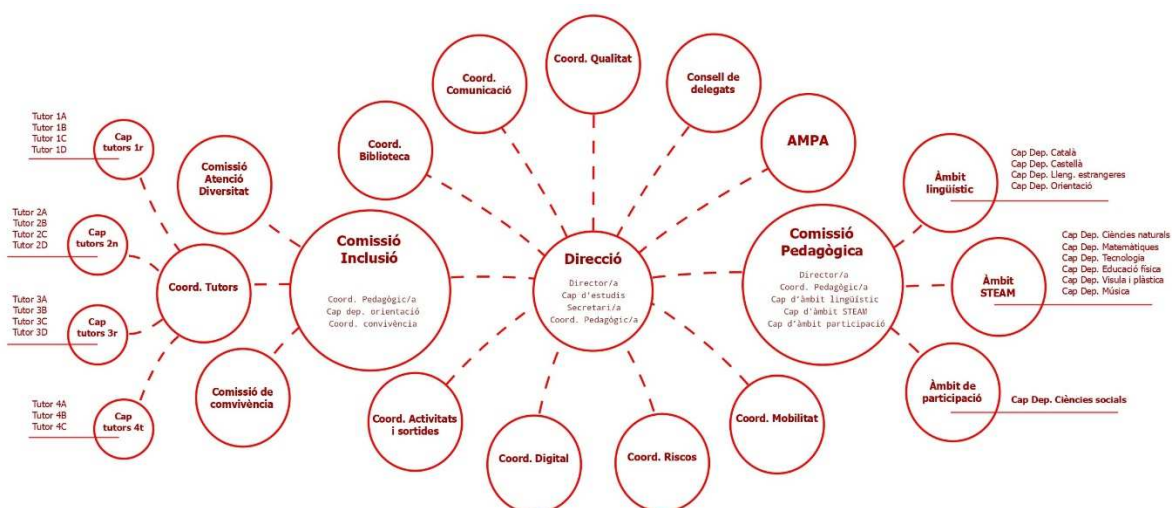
Tutor 1A
Tutor 1B
Tutor 1C
Tutor 1D

Cap tutors 1r

Tutor 2A
Tutor 2B
Tutor 2C
Tutor 2D

Cap tutors 2n

Tutor 3A
Tutor 3B
Tutor 3C
Tutor 3D

Cap tutors 3r

Tutor 4A
Tutor 4B
Tutor 4C

Cap tutors 4t

Coord. Tutors

Comissió Atenció Diversitat

Comissió de convivència

Comissió Inclusió

Coord. Pedagògic/a
Cap dep. orientació
Coord. convivència

Coord. Biblioteca

Coord. Comunicació

Coord. Qualitat

Consell de delegats

AMPA

Direcció

Director/a
Cap d'estudis
Secretari/a
Coord. Pedagògic/a

Coord. Activitats i sortides

Coord. Digital

Coord. Riscos

Coord. Mobilitat

Comissió Pedagògica

Director/a
Coord. Pedagògic/a
Cap d'àmbit lingüístic
Cap d'àmbit STEAM
Cap d'àmbit participació

Àmbit lingüístic

Cap Dep. Català
Cap Dep. Castellà
Cap Dep. Lleng. estrangeres
Cap Dep. Orientació

Àmbit STEAM

Cap Dep. Ciències naturals
Cap Dep. Matemàtiques
Cap Dep. Tecnologia
Cap Dep. Educació física
Cap Dep. Visula i plàstica
Cap Dep. Música

Àmbit de participació

Cap Dep. Ciències socials